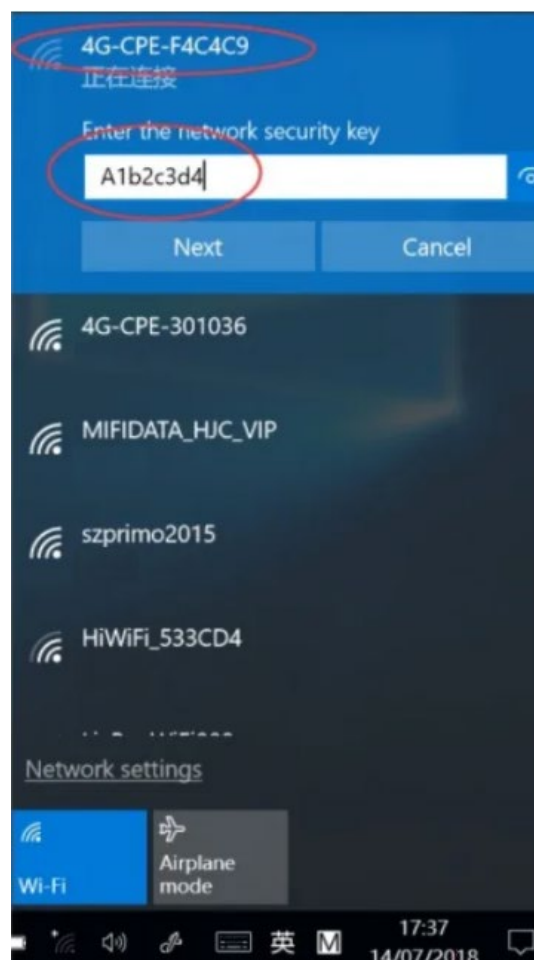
4G-CPE-F4C4C9
正在连接

Enter the network security key

A1b2c3d4

Next

Cancel

4G-CPE-301036

MIFIDATA_HJC_VIP

szprimo2015

HiWiFi_533CD4

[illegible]

Network settings

Wi-Fi

Airplane mode

英 M 17:37 14/07/2018